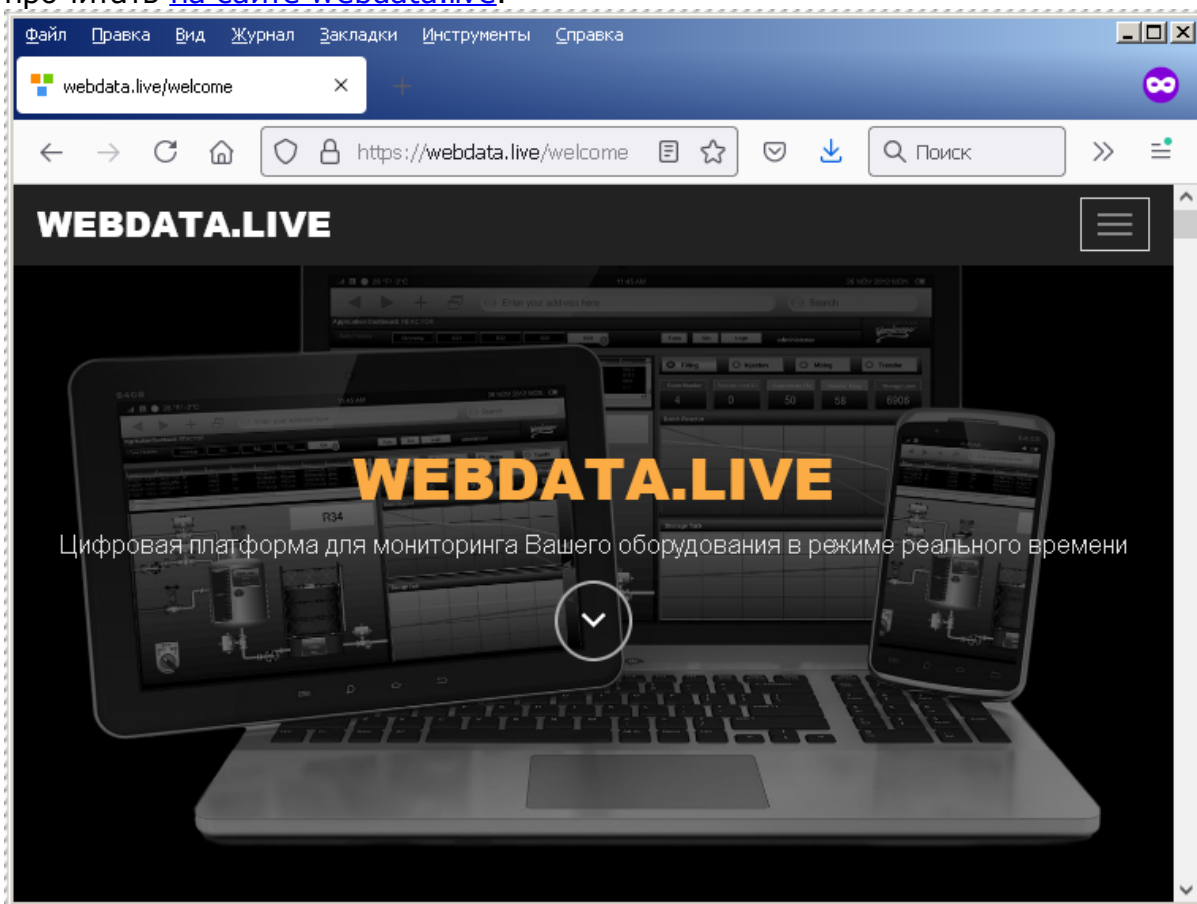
Файл Правка Вид Журнал Закладки Инструменты Справка

webdata.live/welcome

https://webdata.live/welcome

Поиск

WEBDATA.LIVE

WEBDATA.LIVE

Цифровая платформа для мониторинга Вашего оборудования в режиме реального времени